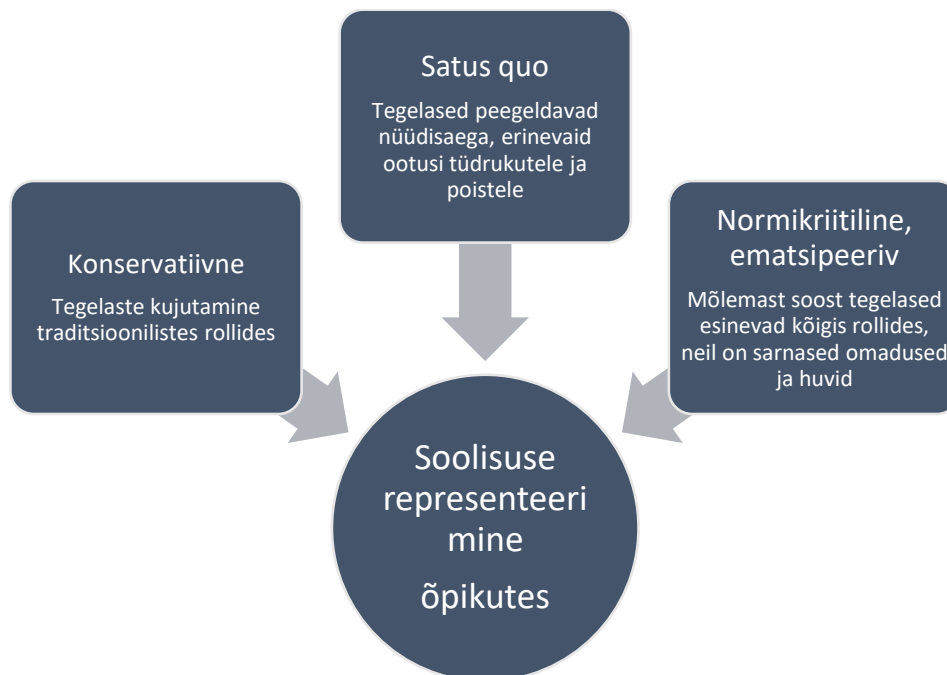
Satus quo

Tegelased peegeldavad nüüdisaega, erinevaid ootusi tüdrukutele ja poistele

Konservatiivne

Tegelaste kujutamine traditsioonilistes rollides

Normikriitiline, ematsipeeriv

Mõlemast soost tegelased esinevad kõigis rollides, neil on sarnased omadused ja huvid

Soolisuse representeeri mine

õpikutes